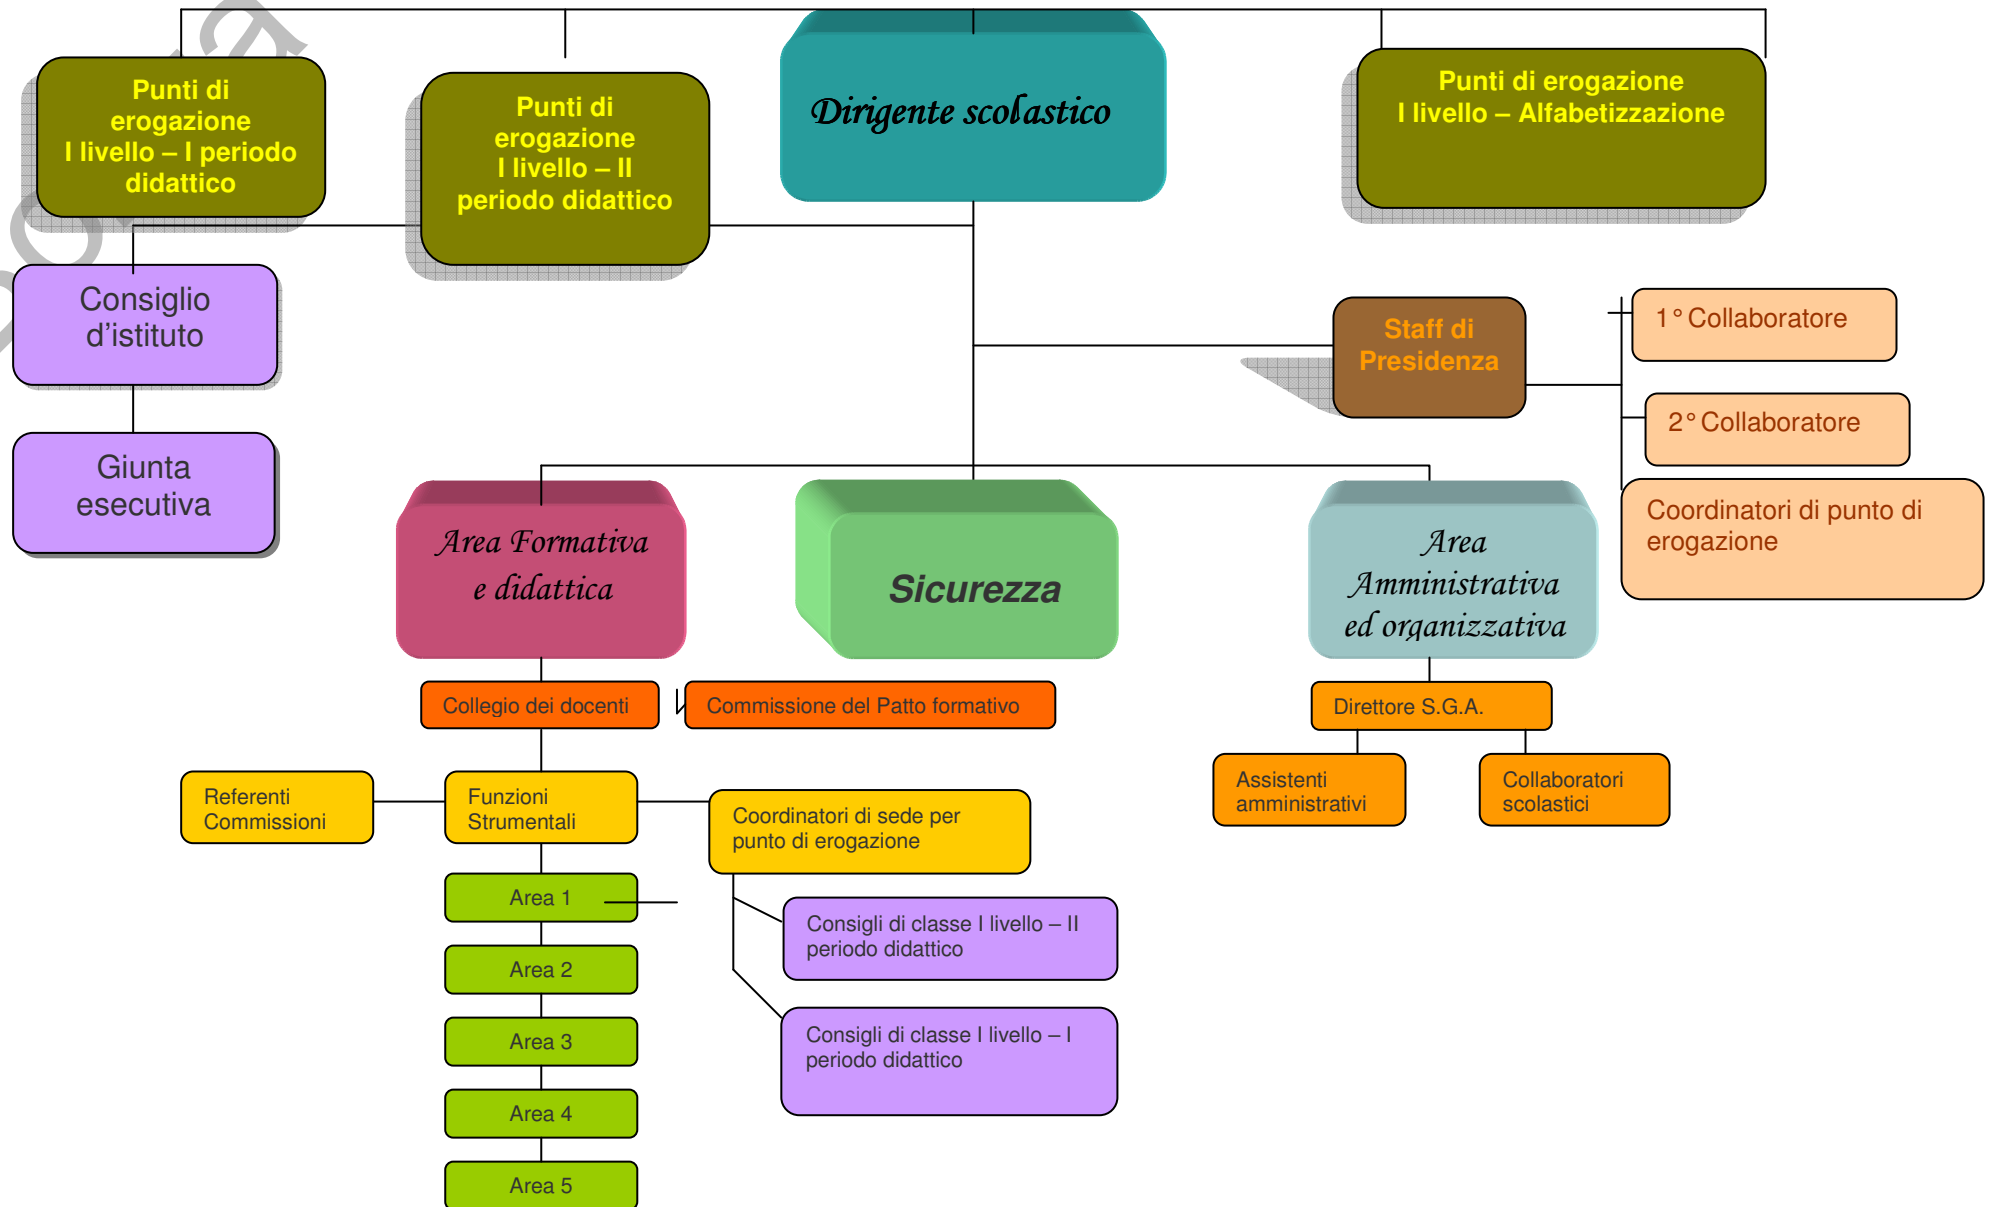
Punti di erogazione I livello – I periodo didattico

Punti di erogazione I livello – II periodo didattico

Dirigente scolastico

Punti di erogazione I livello – Alfabetizzazione

Consiglio d'istituto

Giunta esecutiva

Staff di Presidenza

1° Collaboratore

2° Collaboratore

Coordinatori di punto di erogazione

Area Formativa e didattica

Sicurezza

Area Amministrativa ed organizzativa

Collegio dei docenti

Commissione del Patto formativo

Direttore S.G.A.

Assistenti amministrativi

Collaboratori scolastici

Referenti Commissioni

Funzioni Strumentali

Coordinatori di sede per punto di erogazione

Area 1

Area 2

Area 3

Area 4

Area 5

Consigli di classe I livello – II periodo didattico

Consigli di classe I livello – I periodo didattico